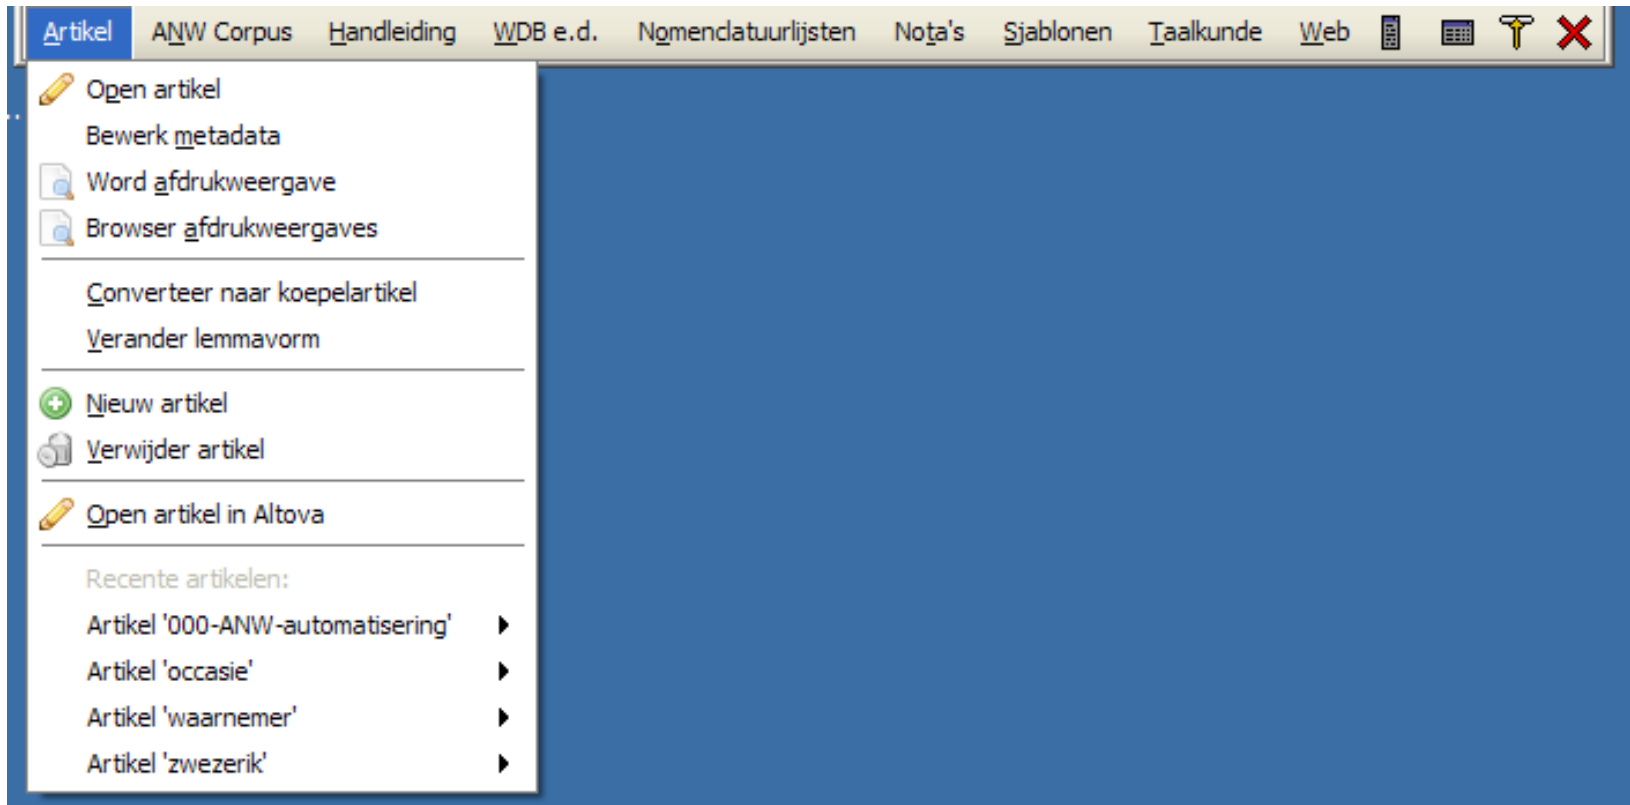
Artikel ANW Corpus Handleiding WDB e.d. Nomenclatuurlijsten Nota's Sjablonen Taalkunde Web

Open artikel
Bewerk metadata
Word afdrukweergave
Browser afdrukweergaves

Converteer naar koepelartikel
Verander lemmavorm

Nieuw artikel
Verwijder artikel

Open artikel in Altova

Recente artikelen:
Artikel '000-ANW-automatisering'
Artikel 'occasie'
Artikel 'waarnemer'
Artikel 'zwezerik'